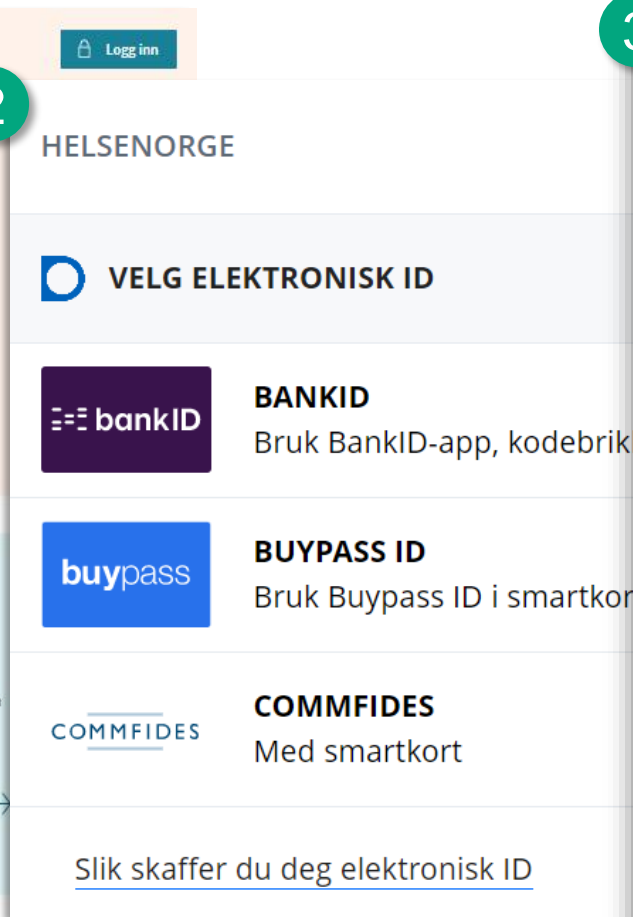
Logg inn

2

3

HELSENORGE

VELG ELEKTRONISK ID

bankID

BANKID
Bruk BankID-app, kodebrik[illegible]

buypass

BUYPASS ID
Bruk Buypass ID i smartko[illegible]

COMMFIDES

COMMFIDES
Med smartkort

Slik skaffer du deg elektronisk ID